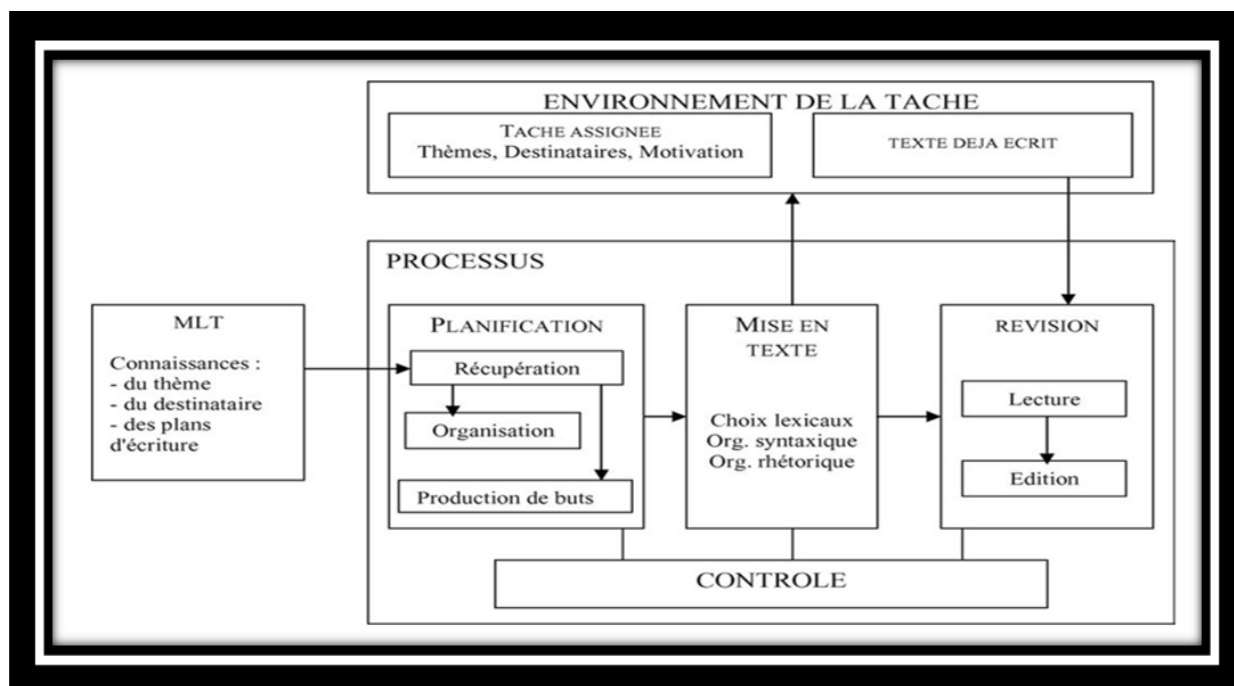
ENVIRONNEMENT DE LA TACHE

TACHE ASSIGNEE
Thèmes, Destinataires, Motivation

TEXTE DEJA ECRIT

PROCESSUS

MLT

Connaissances :
- du thème
- du destinataire
- des plans d'écriture

PLANIFICATION

Récupération

Organisation

Production de buts

MISE EN TEXTE

Choix lexicaux
Org. syntaxique
Org. rhétorique

REVISION

Lecture

Edition

CONTROLE